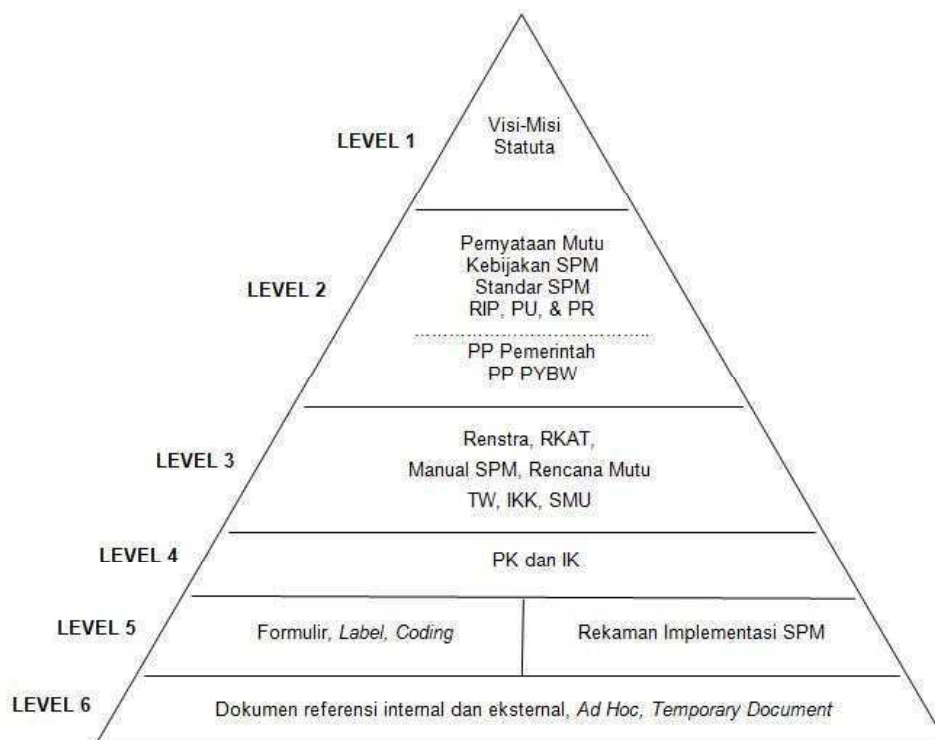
LEVEL 1

Visi-Misi
Statuta

LEVEL 2

Pernyataan Mutu
Kebijakan SPM
Standar SPM
RIP, PU, & PR

PP Pemerintah
PP PYBW

LEVEL 3

Renstra, RKAT,
Manual SPM, Rencana Mutu
TW, IKK, SMU

LEVEL 4

PK dan IK

LEVEL 5

Formulir, *Label*, *Coding*

Rekaman Implementasi SPM

LEVEL 6

Dokumen referensi internal dan eksternal, *Ad Hoc*, *Temporary Document*